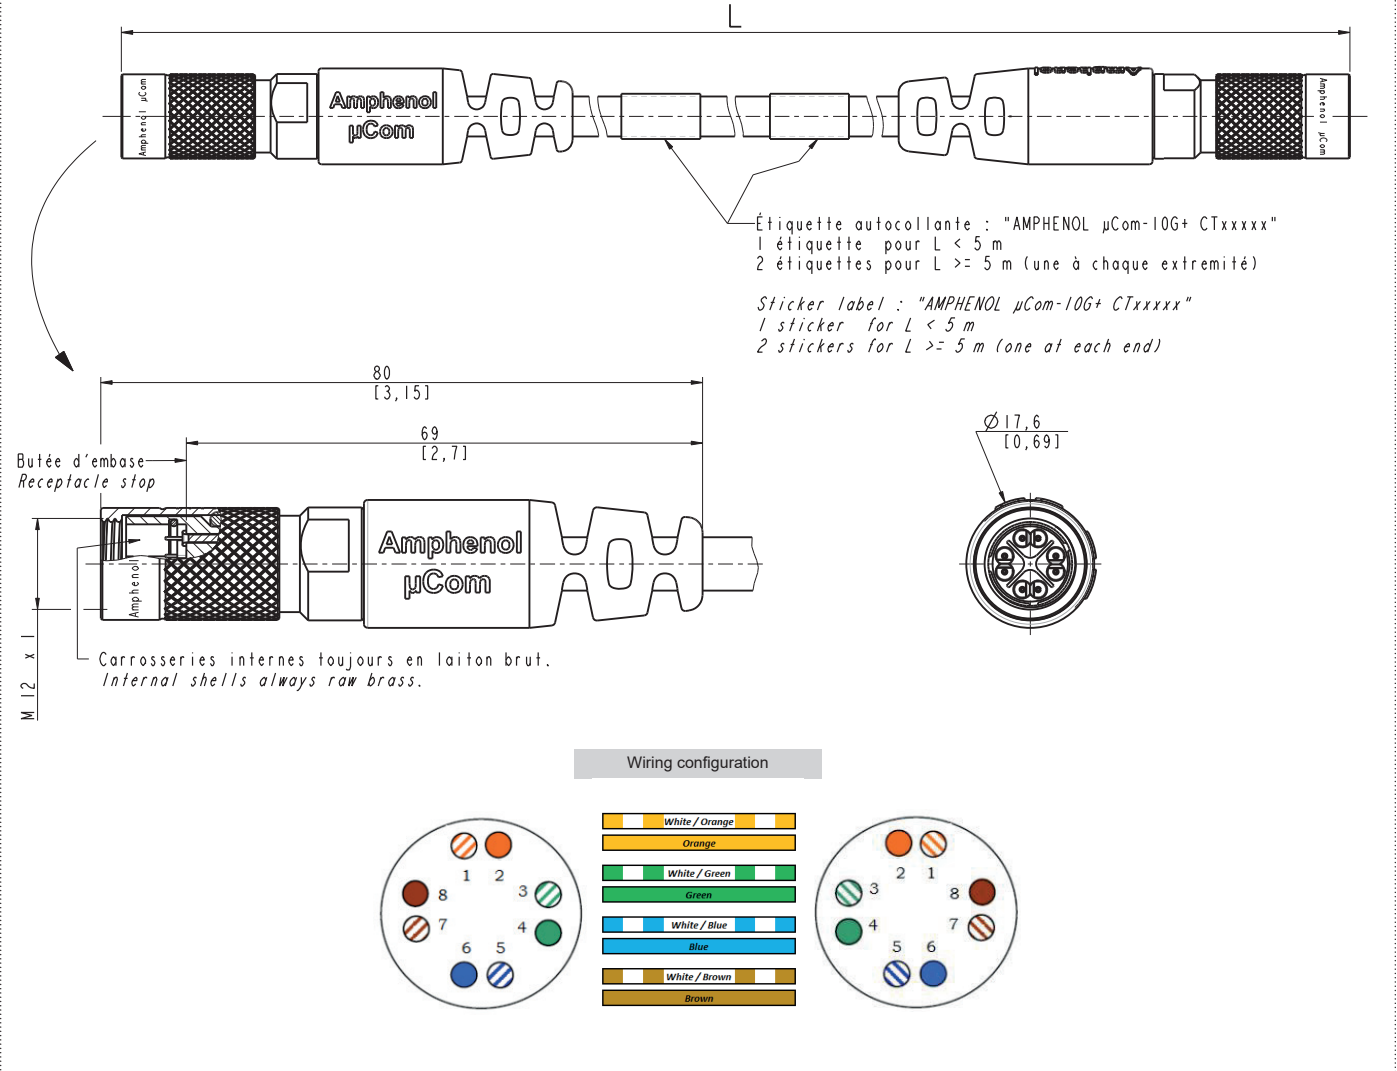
L

Amphenol µCom

Amphenol
µCom

Amphenol µCom

Étiquette autocollante : "AMPHENOL µCom-10G+ CTxxxxx"
1 étiquette pour L < 5 m
2 étiquettes pour L >= 5 m (une à chaque extremité)

Sticker label : "AMPHENOL µCom-10G+ CTxxxxx"
1 sticker for L < 5 m
2 stickers for L >= 5 m (one at each end)

80
[3,15]

69
[2,71]

Butée d'embase
Receptacle stop

Amphenol

Amphenol
µCom

$\varnothing$17,6
[0,69]

Carrosseries internes toujours en laiton brut.
Internal shells always raw brass.

M 12 x 1

Wiring configuration

1 2 3 4 5 6 7 8

White / Orange
Orange
White / Green
Green
White / Blue
Blue
White / Brown
Brown

2 1 3 8 4 7 5 6